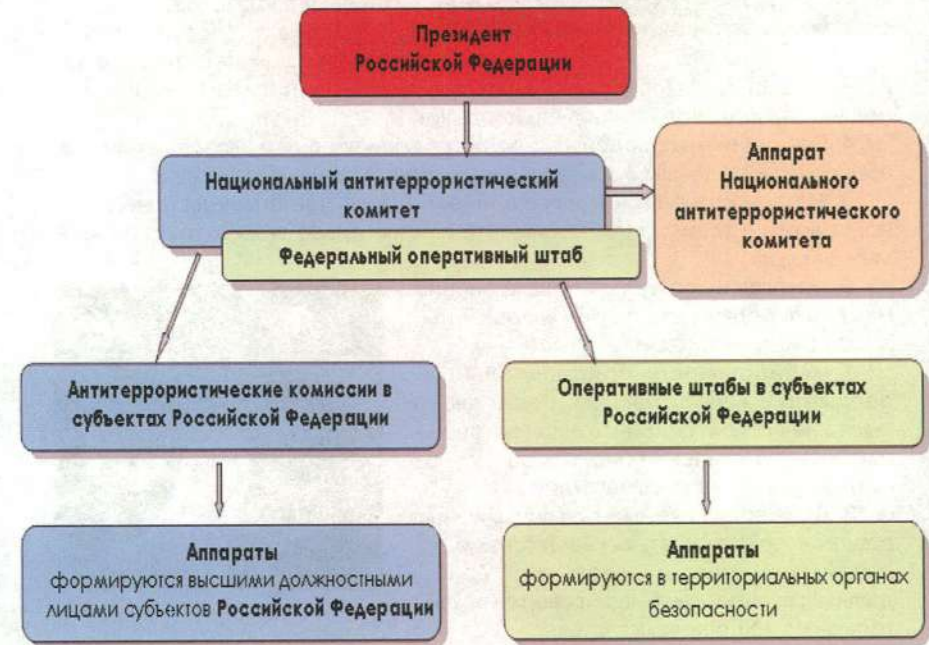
Президент Российской Федерации

Национальный антитеррористический комитет

Федеральный оперативный штаб

Аппарат Национального антитеррористического комитета

Антитеррористические комиссии в субъектах Российской Федерации

Оперативные штабы в субъектах Российской Федерации

Аппараты
формируются высшими должностными лицами субъектов Российской Федерации

Аппараты
формируются в территориальных органах безопасности